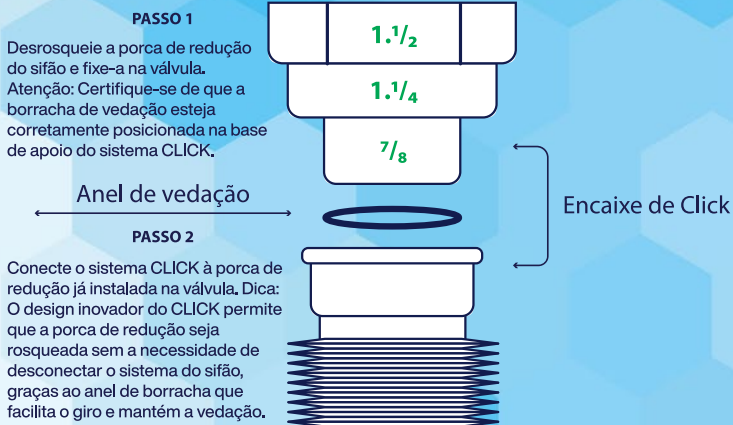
PASSO 1

Desrosqueie a porca de redução do sifão e fixe-a na válvula. Atenção: Certifique-se de que a borracha de vedação esteja corretamente posicionada na base de apoio do sistema CLICK.

$1.^1/_2$

$1.^1/_4$

$^7/_8$

Anel de vedação

Encaixe de Click

PASSO 2

Conecte o sistema CLICK à porca de redução já instalada na válvula. Dica: O design inovador do CLICK permite que a porca de redução seja rosqueada sem a necessidade de desconectar o sistema do sifão, graças ao anel de borracha que facilita o giro e mantém a vedação.